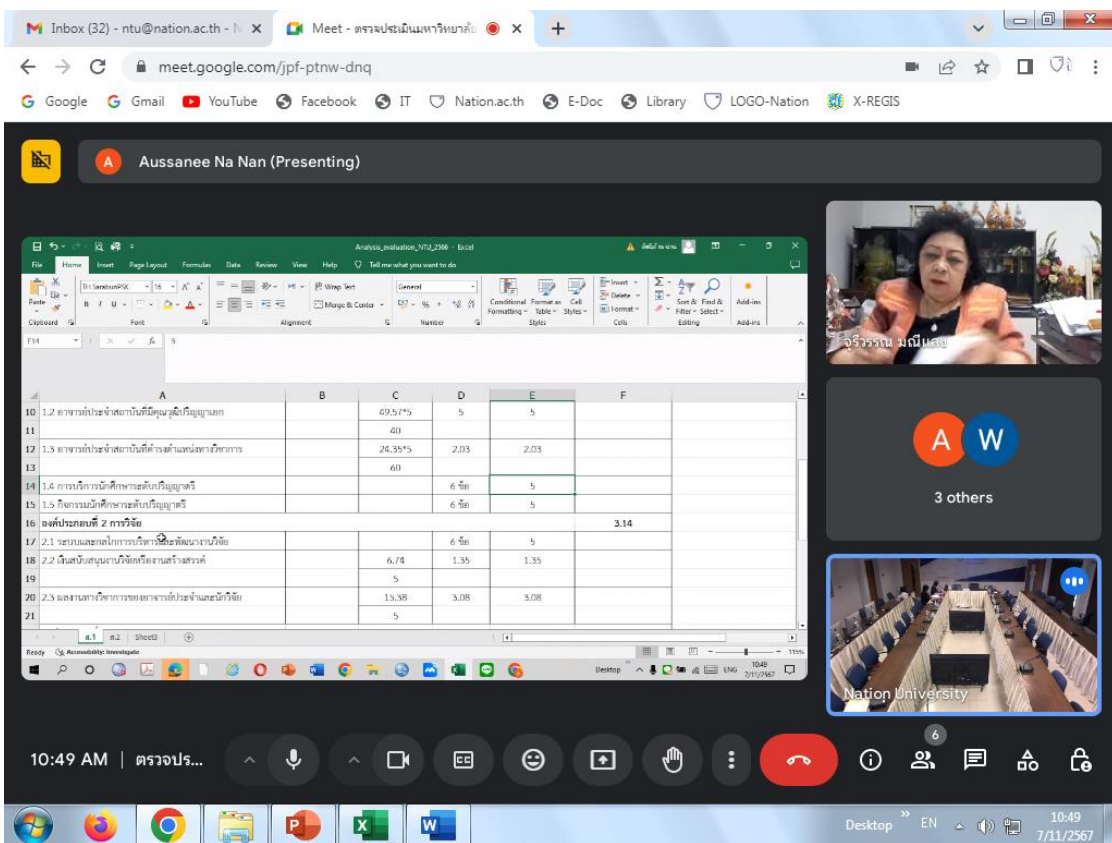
Inbox (32) - ntu@nation.ac.th - N ×
Meet - ตรวจประเมินมหาวิทยาลัย ×
+
meet.google.com/jpf-ptnw-dnq
Google Gmail YouTube Facebook IT Nation.ac.th E-Doc Library LOGO-Nation X-REGIS

Aussanee Na Nan (Presenting)

Analysis_evaluation_NTU_2566 - Excel
File Home Insert Page Layout Formulas Data Review View Help Tell me what you want to do
Paste Clipboard TH SarabunPSK 16 Font Wrap Text Merge & Center Alignment General Number Conditional Formatting Format as Table Cell Styles Styles Insert Delete Format Cells Sort & Filter Find & Select Editing Add-ins
F14 5

| | A | B | C | D | E | F |
|---|---|---|---|---|---|---|
| 10 | 1.2 อาจารย์ประจำสถาบันที่มีคุณวุฒิปริญญาเอก | | 49.57*5 | 5 | 5 | |
| 11 | | | 40 | | | |
| 12 | 1.3 อาจารย์ประจำสถาบันที่ดำรงตำแหน่งทางวิชาการ | | 24.35*5 | 2.03 | 2.03 | |
| 13 | | | 60 | | | |
| 14 | 1.4 การบริการนักศึกษาระดับปริญญาตรี | | | 6 ข้อ | 5 | |
| 15 | 1.5 กิจกรรมนักศึกษาระดับปริญญาตรี | | | 6 ข้อ | 5 | |
| 16 | องค์ประกอบที่ 2 การวิจัย | | | | | 3.14 |
| 17 | 2.1 ระบบและกลไกการบริหารและพัฒนางานวิจัย | | | 6 ข้อ | 5 | |
| 18 | 2.2 เงินสนับสนุนงานวิจัยหรืองานสร้างสรรค์ | | 6.74 | 1.35 | 1.35 | |
| 19 | | | 5 | | | |
| 20 | 2.3 ผลงานทางวิชาการของอาจารย์ประจำและนักวิจัย | | 15.38 | 3.08 | 3.08 | |
| 21 | | | 5 | | | |

ส.1 ส.2 Sheet3
Ready Accessibility: Investigate
Desktop ENG 10:48 7/11/2567

จีรวรรณ มณีแสง
3 others
Nation University

10:49 AM | ตรวจปร...
6
Desktop EN 10:49 7/11/2567